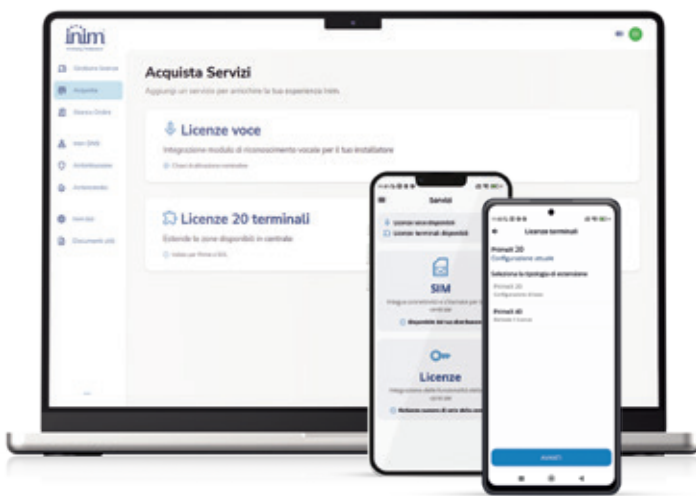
inim

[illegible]

Acquista
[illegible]
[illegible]
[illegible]
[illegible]
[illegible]
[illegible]

Acquista Servizi

Aggiungi un servizio per arricchire la tua esperienza Inim.

Licenze voce

Integrazione modulo di riconoscimento vocale per il tuo installatore

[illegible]

Licenze 20 terminali

Estendi le zone disponibili in centrale

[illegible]

Servizi

Licenze voce disponibili
Licenze terminali disponibili

SIM

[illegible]

Licenze

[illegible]

Licenze terminali

Prime 20
Configurazione attuale

Seleziona la tipologia di estensione

Prime 20
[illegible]

Prime 40
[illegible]

AVANTI